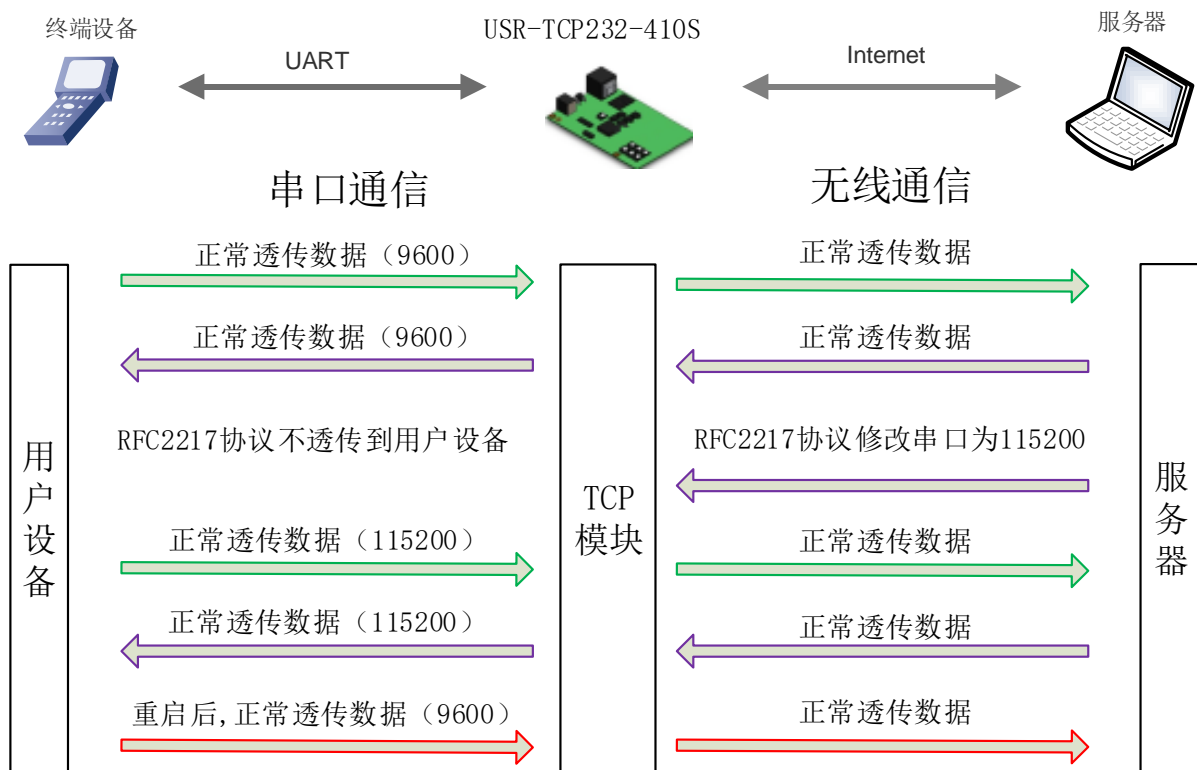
终端设备

USR-TCP232-410S

服务器

UART

Internet

串口通信

无线通信

正常透传数据（9600）

正常透传数据

正常透传数据（9600）

正常透传数据

用户设备

RFC2217协议不透传到用户设备

RFC2217协议修改串口为115200

TCP模块

服务器

正常透传数据（115200）

正常透传数据

正常透传数据（115200）

正常透传数据

重启后,正常透传数据（9600）

正常透传数据